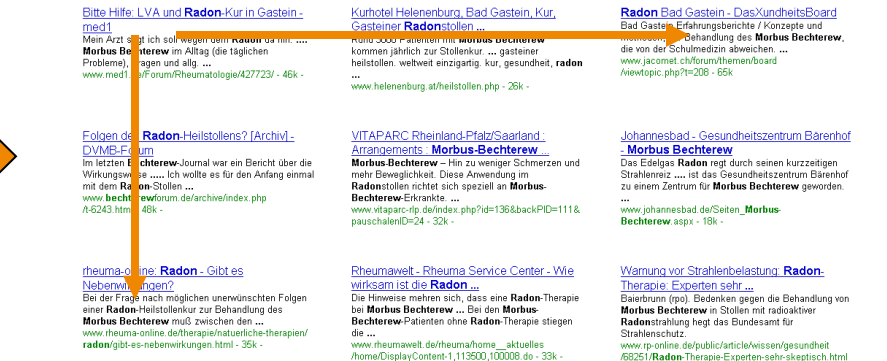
Bitte Hilfe: LVA und Radon-Kur in Gastein - med1
Mein Arzt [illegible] ich soll wegen dem Radon da hin. ... Morbus Bechterew im Alltag (die täglichen Probleme), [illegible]agen und allg. ...
www.med1.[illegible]/Forum/Rheumatologie/427723/ - 46k -

Kurhotel Helenenburg, Bad Gastein, Kur, Gasteiner Radonstollen ...
Rund 3000 Patienten mit Morbus Bechterew kommen jährlich zur Stollenkur. ... gasteiner heilstollen. weltweit einzigartig. kur, gesundheit, radon ...
www.helenenburg.at/heilstollen.php - 26k -

Radon Bad Gastein - DasXundheitsBoard
Bad Gastein Erfahrungsberichte / Konzepte und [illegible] bei der Behandlung des Morbus Bechterew, die von der Schulmedizin abweichen. ...
www.jacomet.ch/forum/themen/board /viewtopic.php?t=208 - 65k

Folgen de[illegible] Radon-Heilstollens? [Archiv] - DVMB-F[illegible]
Im letzten Bechterew-Journal war ein Bericht über die Wirkungsw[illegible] .... Ich wollte es für den Anfang einmal mit dem Ra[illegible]-Stollen ...
www.bechterewforum.de/archive/index.php /t-6243.htm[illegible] 46k -

VITAPARC Rheinland-Pfalz/Saarland : Arrangements : Morbus Bechterew ...
Morbus-Bechterew – Hin zu weniger Schmerzen und mehr Beweglichkeit. Diese Anwendung im Radonstollen richtet sich speziell an Morbus-Bechterew-Erkrankte. ...
www.vitaparc-rlp.de/index.php?id=136&backPID=111& pauschalenID=24 - 32k -

Johannesbad - Gesundheitszentrum Bärenhof - Morbus Bechterew
Das Edelgas Radon regt durch seinen kurzzeitigen Strahlenreiz .... ist das Gesundheitszentrum Bärenhof zu einem Zentrum für Morbus Bechterew geworden. ...
www.johannesbad.de/Seiten_Morbus-Bechterew.aspx - 18k -

rheuma-online: Radon - Gibt es Nebenwi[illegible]gen?
Bei der Frage nach möglichen unerwünschten Folgen einer Radon-Heilstollenkur zur Behandlung des Morbus Bechterew muß zwischen den ...
www.rheuma-online.de/therapie/natuerliche-therapien/ radon/gibt-es-nebenwirkungen.html - 35k -

Rheumawelt - Rheuma Service Center - Wie wirksam ist die Radon ...
Die Hinweise mehren sich, dass eine Radon-Therapie bei Morbus Bechterew ... Bei den Morbus-Bechterew-Patienten ohne Radon-Therapie stiegen die ...
www.rheumawelt.de/rheuma/home__aktuelles /home/DisplayContent-1,113500,100008.do - 33k -

Warnung vor Strahlenbelastung: Radon-Therapie: Experten sehr ...
Baierbrunn (rpo). Bedenken gegen die Behandlung von Morbus Bechterew in Stollen mit radioaktiver Radonstrahlung hegt das Bundesamt für Strahlenschutz.
www.rp-online.de/public/article/wissen/gesundheit /68251/Radon-Therapie-Experten-sehr-skeptisch.html